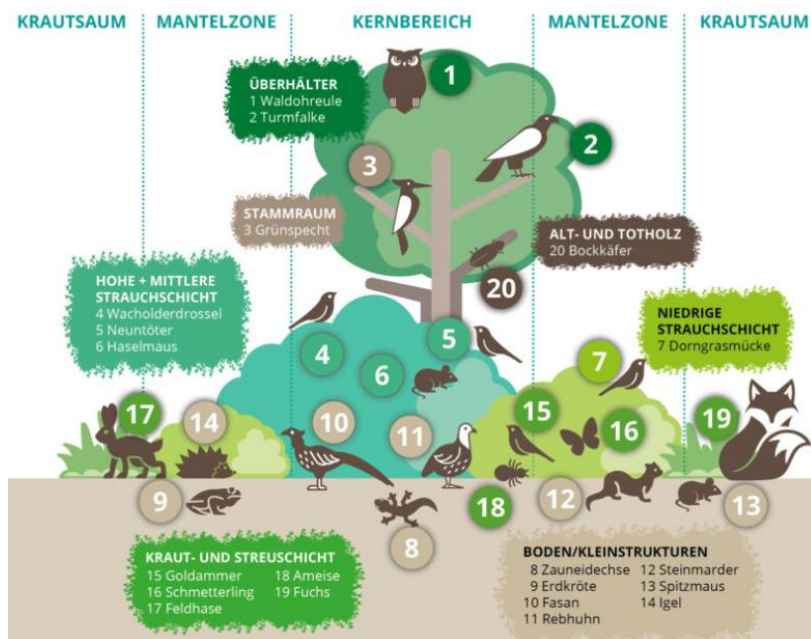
KRAUTSAUM MANTELZONE KERNBEREICH MANTELZONE KRAUTSAUM

ÜBERHÄLTER
1 Waldohreule
2 Turmfalke

1

2

3

STAMMRAUM
3 Grünspecht

ALT- UND TOTHOLZ
20 Bockkäfer

20

HOHE + MITTLERE STRAUCHSCHICHT
4 Wacholderdrossel
5 Neuntöter
6 Haselmaus

NIEDRIGE STRAUCHSCHICHT
7 Dorngrasmücke

4

5

6

7

17

14

10

11

15

16

19

9

8

18

12

13

KRAUT- UND STREUSCHICHT
15 Goldammer
16 Schmetterling
17 Feldhase
18 Ameise
19 Fuchs

BODEN/KLEINSTRUKTUREN
8 Zauneidechse
9 Erdkröte
10 Fasan
11 Rebhuhn
12 Steinmarder
13 Spitzmaus
14 Igel